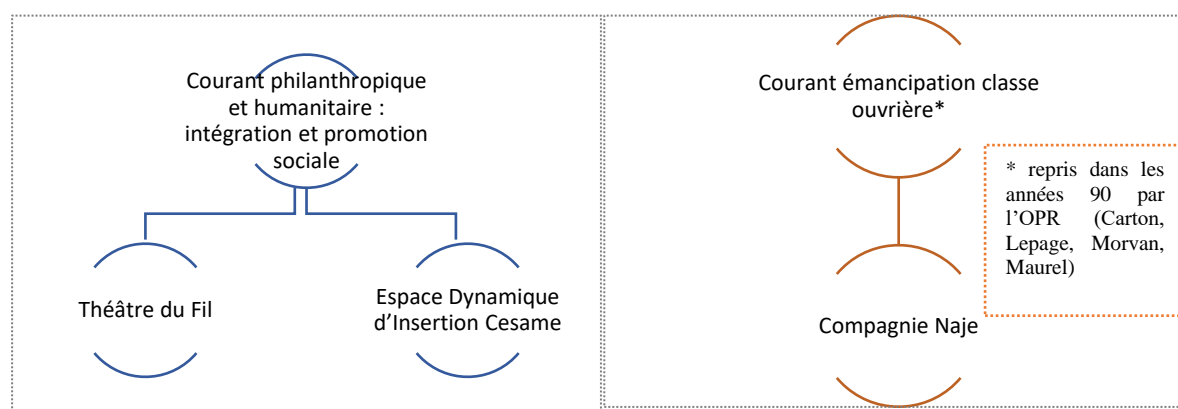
Courant philanthropique et humanitaire : intégration et promotion sociale

Théâtre du Fil

Espace Dynamique d'Insertion Cesame

Courant émancipation classe ouvrière*

* repris dans les années 90 par l'OPR (Carton, Lepage, Morvan, Maurel)

Compagnie Naje